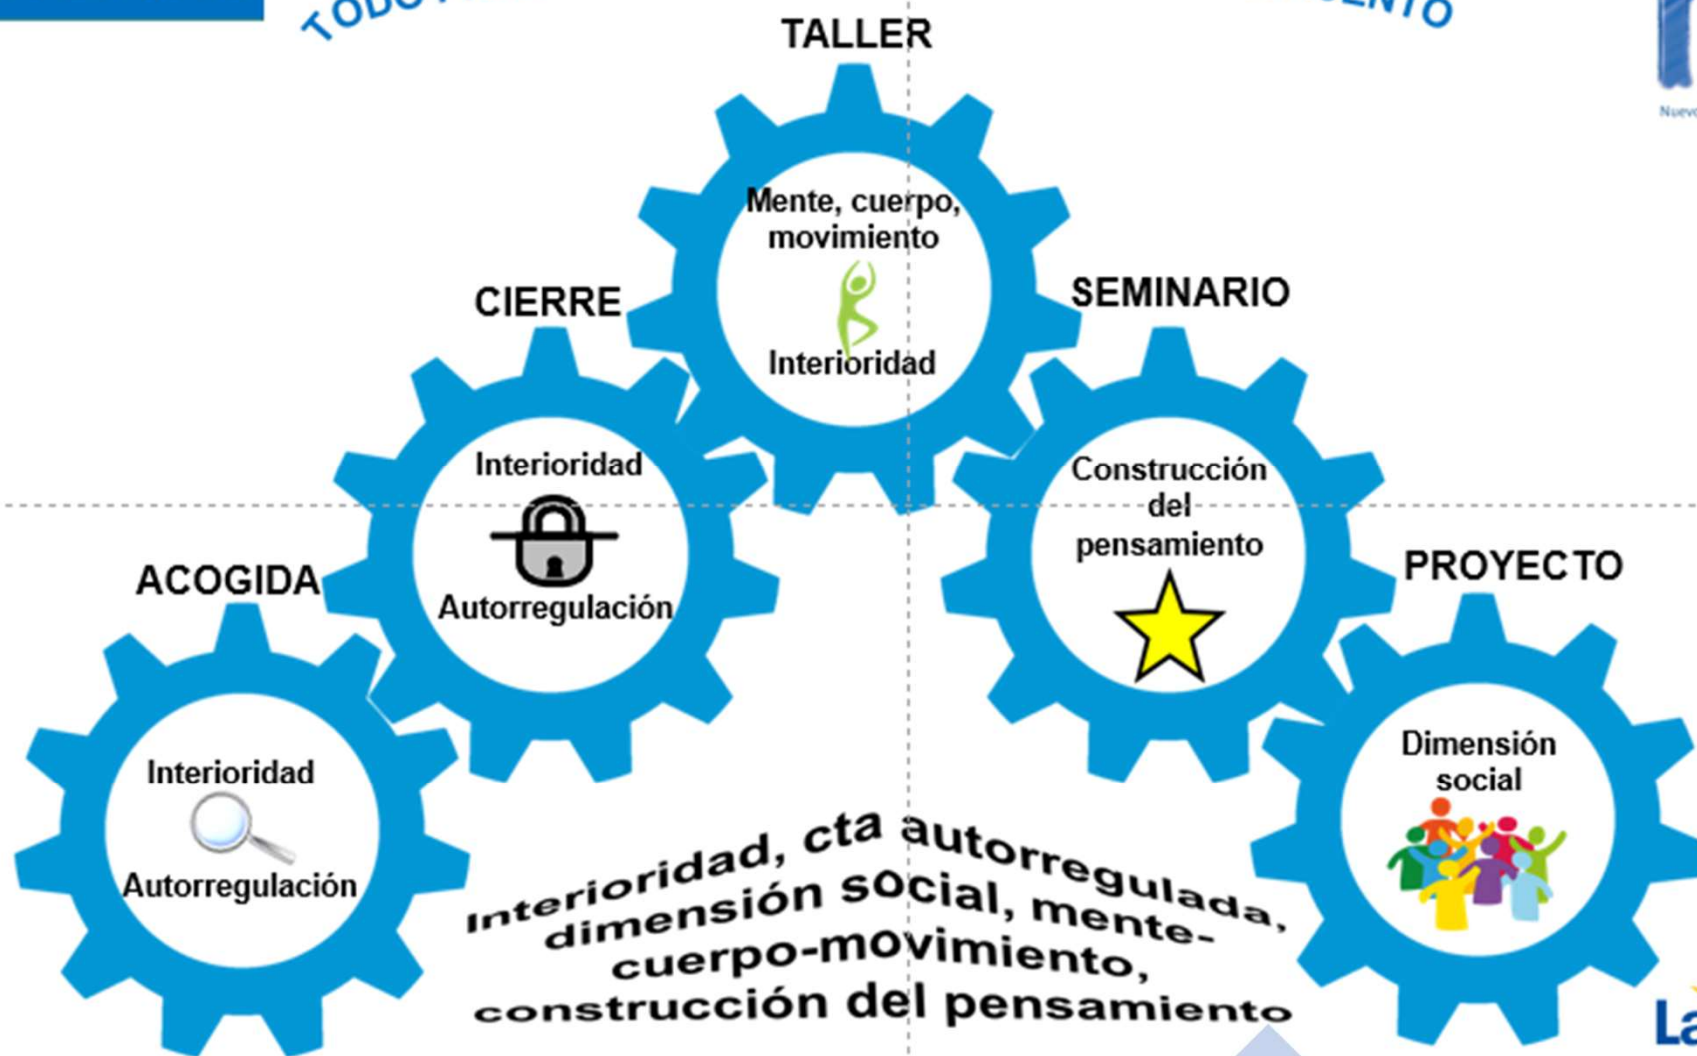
TODO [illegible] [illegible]ENTO

Nuev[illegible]

TALLER

Mente, cuerpo, movimiento

Interioridad

CIERRE

Interioridad

Autorregulación

SEMINARIO

Construcción del pensamiento

ACOGIDA

Interioridad

Autorregulación

PROYECTO

Dimensión social

Interioridad, cta autorregulada, dimensión social, mente-cuerpo-movimiento, construcción del pensamiento

La